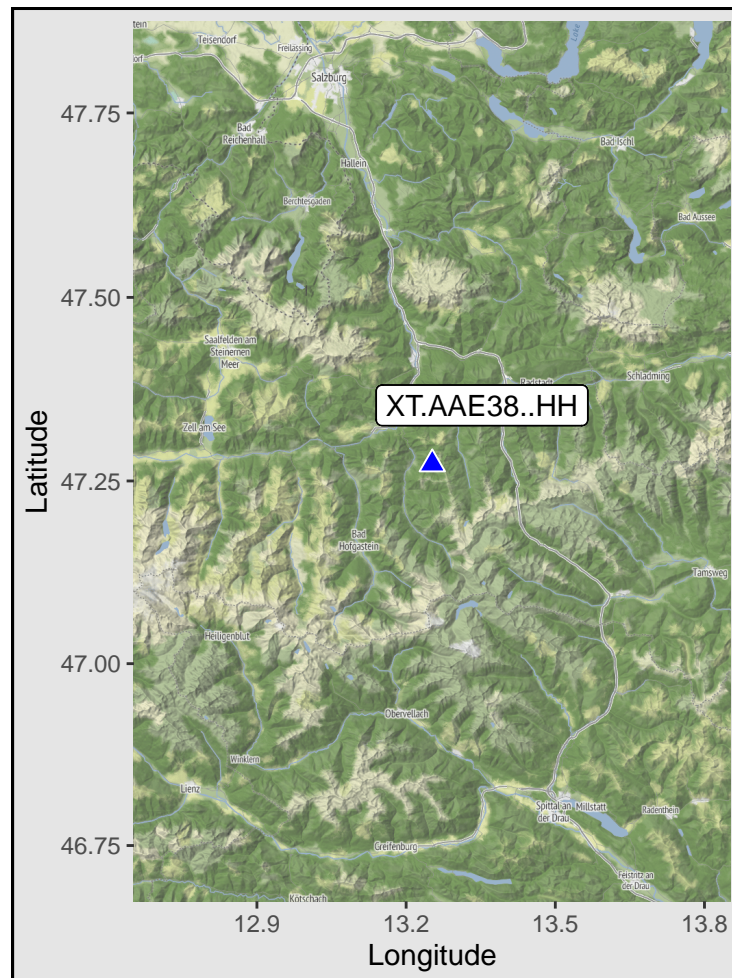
Teisendorf
Freilassing
Salzburg
Bad Reichenhall
Hallein
Bad Ischl
Berchtesgaden
Bad Aussee
Saalfelden am Steinernen Meer
Radstadt
Schladming
XT.AAE38..HH
Zell am See
Bad Hofgastein
Tamsweg
Heiligenblut
Obervellach
Winklern
Lienz
Spittal an der Drau
Millstatt
Radenthein
Greifenburg
Feistritz an der Drau
Kötschach

47.75
47.50
47.25
47.00
46.75
Latitude

12.9
13.2
13.5
13.8
Longitude